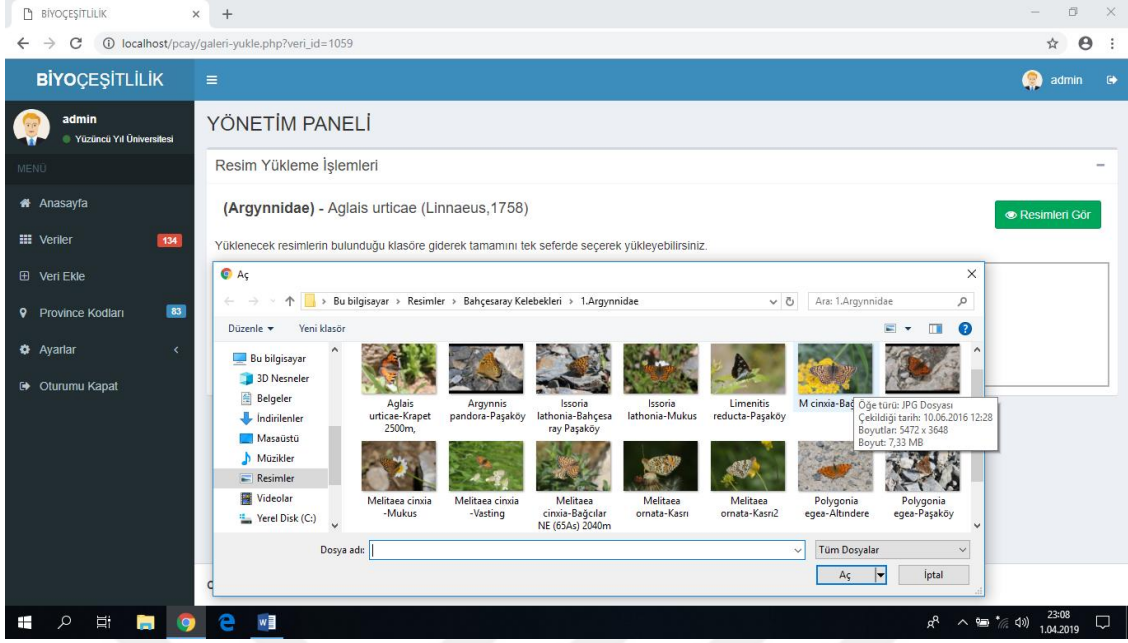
BİYOÇEŞİTLİLİK × +

localhost/pcay/galeri-yukle.php?veri_id=1059

BİYOÇEŞİTLİLİK ≡ admin

admin
Yüzüncü Yıl Üniversitesi

MENÜ

Anasayfa

Veriler 134

Veri Ekle

Province Kodları 83

Ayarlar

Oturumu Kapat

YÖNETİM PANELİ

Resim Yükleme İşlemleri

(Argynnidae) - Aglais urticae (Linnaeus,1758)

Resimleri Gör

Yüklenecek resimlerin bulunduğu klasöre giderek tamamını tek seferde seçerek yükleyebilirsiniz.

Aç

Bu bilgisayar › Resimler › Bahçesaray Kelebekleri › 1.Argynnidae

Ara: 1.Argynnidae

Düzenle ▾ Yeni klasör

Bu bilgisayar
3D Nesneler
Belgeler
İndirilenler
Masaüstü
Müzikler
Resimler
Videolar
Yerel Disk (C:)

Aglais urticae-Krapet 2500m,
Argynnis pandora-Paşaköy
Issoria lathonia-Bahçesaray Paşaköy
Issoria lathonia-Mukus
Limenitis reducta-Paşaköy
M cinxia-Bağ

Öğe türü: JPG Dosyası
Çekildiği tarih: 10.06.2016 12:28
Boyutlar: 5472 x 3648
Boyut: 7,33 MB

Melitaea cinxia -Mukus
Melitaea cinxia -Vasting
Melitaea cinxia-Bağcılar NE (65As) 2040m
Melitaea ornata-Kasrı
Melitaea ornata-Kasrı2
Polygonia egea-Altındere
Polygonia egea-Paşaköy

Dosya adı:

Tüm Dosyalar

Aç

İptal

23:08
1.04.2019